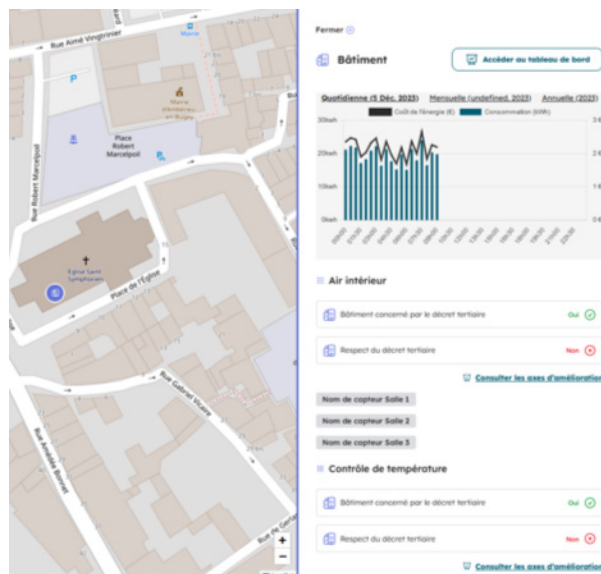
Rue Aimé Vingtrinier

Mairie

P

Mairie d'Ambérieu en Bugey

Place Robert Marcelpoil

Rue Robert Marcelpoil

Église Saint Symphorien

Place de l'Église

Rue Gabriel Vicaire

Rue Amédée Bonnet

+
−

Fermer

Bâtiment

Accéder au tableau de bord

Quotidienne (5 Déc. 2023) Mensuelle (undefined, 2023) Annuelle (2023)

Coût de l'énergie (€) Consommation (kWh)

30kwh
20kwh
10kwh
0kwh

Air intérieur

Bâtiment concerné par le décret tertiaire Oui

Respect du décret tertiaire Non

Consulter les axes d'amélioration

Nom de capteur Salle 1

Nom de capteur Salle 2

Nom de capteur Salle 3

Contrôle de température

Bâtiment concerné par le décret tertiaire Oui

Respect du décret tertiaire Non

Consulter les axes d'amélioration